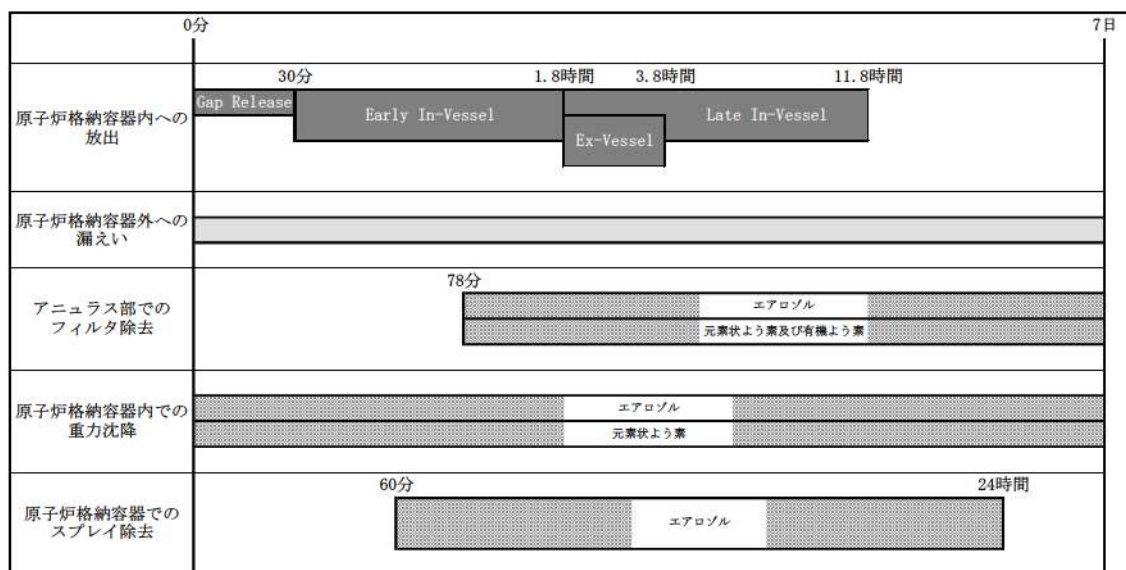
0分

7日

原子炉格納容器内への放出

30分

1.8時間

3.8時間

11.8時間

Gap Release

Early In-Vessel

Ex-Vessel

Late In-Vessel

原子炉格納容器外への漏えい

アニュラス部でのフィルタ除去

78分

エアロゾル

元素状よう素及び有機よう素

原子炉格納容器内での重力沈降

エアロゾル

元素状よう素

原子炉格納容器でのスプレイ除去

60分

24時間

エアロゾル